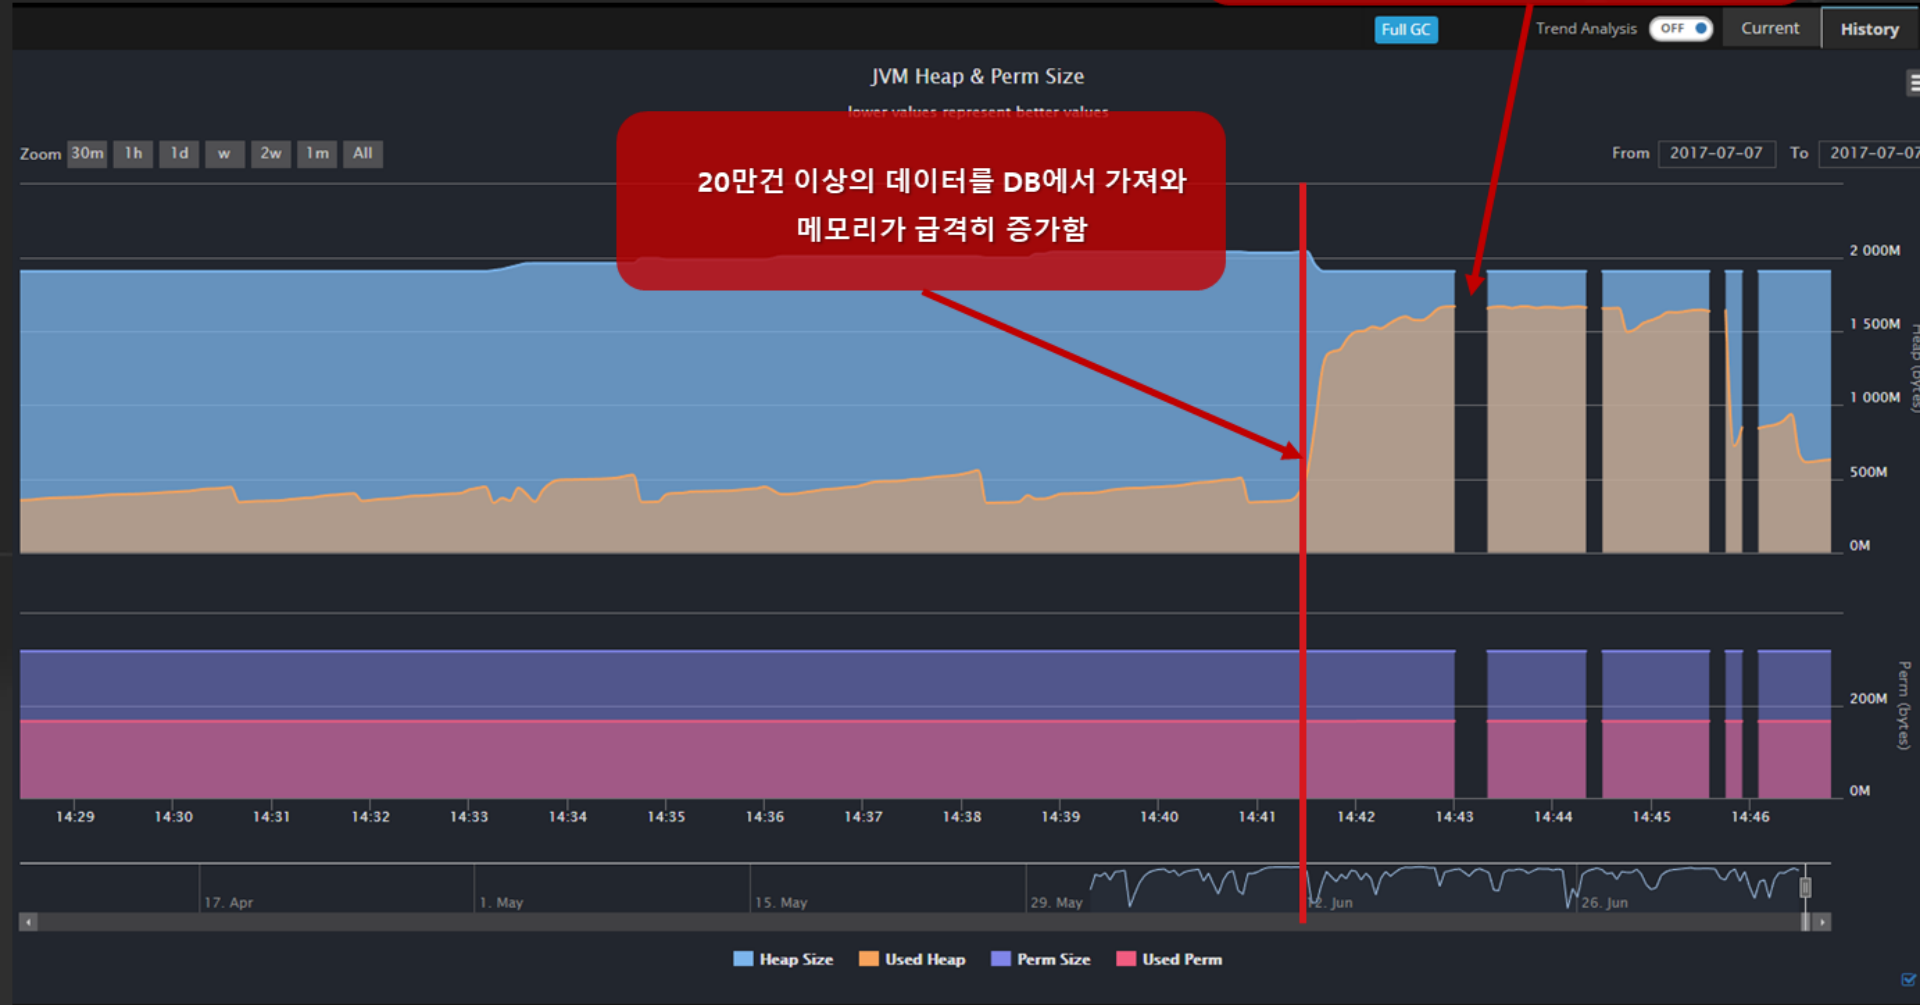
Full GC Trend Analysis OFF Current History

JVM Heap & Perm Size

lower values represent better values

Zoom 30m 1h 1d w 2w 1m All

From 2017-07-07 To 2017-07-07

20만건 이상의 데이터를 DB에서 가져와
메모리가 급격히 증가함

2 000M
1 500M
1 000M
500M
0M

Heap (bytes)

200M
0M

Perm (bytes)

14:29 14:30 14:31 14:32 14:33 14:34 14:35 14:36 14:37 14:38 14:39 14:40 14:41 14:42 14:43 14:44 14:45 14:46

17. Apr 1. May 15. May 29. May 12. Jun 26. Jun

Heap Size Used Heap Perm Size Used Perm